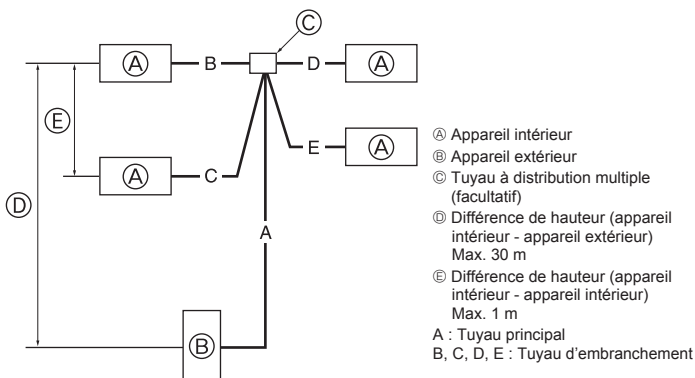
Ⓒ

Ⓐ B D Ⓐ

Ⓔ

E Ⓐ

Ⓐ C

Ⓓ

A

Ⓑ

Ⓐ Appareil intérieur
Ⓑ Appareil extérieur
Ⓒ Tuyau à distribution multiple (facultatif)
Ⓓ Différence de hauteur (appareil intérieur - appareil extérieur) Max. 30 m
Ⓔ Différence de hauteur (appareil intérieur - appareil intérieur) Max. 1 m
A : Tuyau principal
B, C, D, E : Tuyau d'embranchement